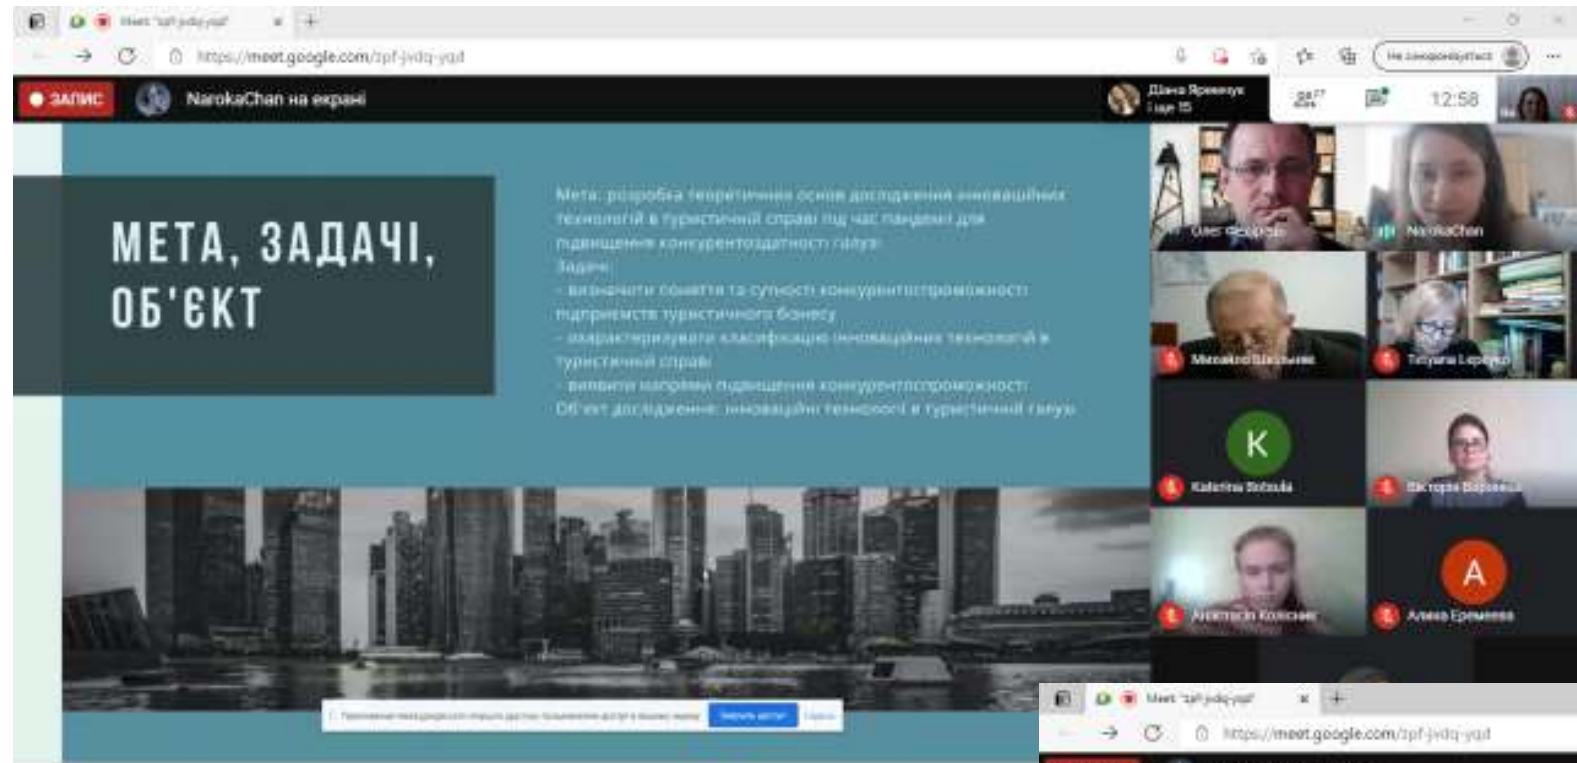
Meet: tpf-jvdq-yqd

https://meet.google.com/tpf-jvdq-yqd

Не синхронізується

ЗАПИС

NarokaChan на екрані

Діана Яремчук і ще 15

12:58

МЕТА, ЗАДАЧІ, ОБ'ЄКТ

Мета: розробка теоретичних основ дослідження інноваційних технологій в туристичній справі під час пандемії для підвищення конкурентоздатності галузі
Задачі:
- визначити поняття та сутності конкурентоспроможності підприємств туристичного бізнесу
- охарактеризувати класифікацію інноваційних технологій в туристичній справі
- виявити напрямки підвищення конкурентоспроможності
Об'єкт дослідження: інноваційні технології в туристичній галузі

Олег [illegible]

NarokaChan

Михайло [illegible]

Tetyana Lep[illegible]

K

Katerina Bobula

Вікторія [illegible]

Анастасія Колесник

A

Алена Еремеева

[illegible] Змінити доступ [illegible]

Meet: tpf-jvdq-yqd

https://meet.google.com/tpf-jvdq-yqd